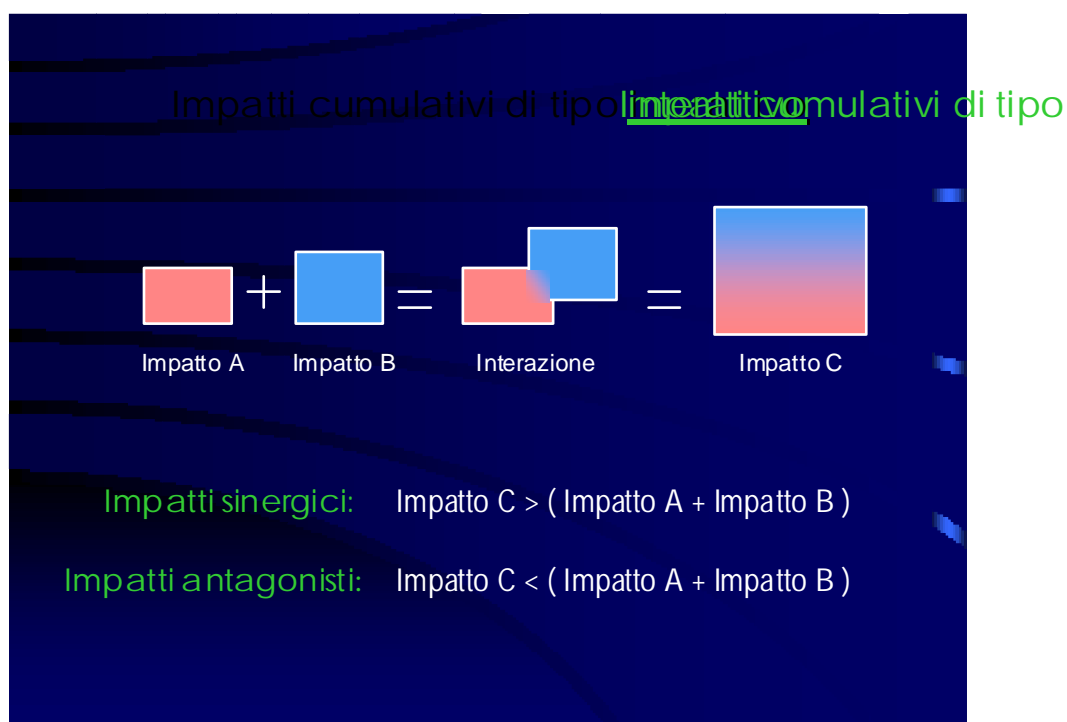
Impatti cumulativi di tipo interattivo Impatti cumulativi di tipo

Impatto A + Impatto B = Interazione = Impatto C

Impatti sinergici: Impatto C > ( Impatto A + Impatto B )

Impatti antagonisti: Impatto C < ( Impatto A + Impatto B )